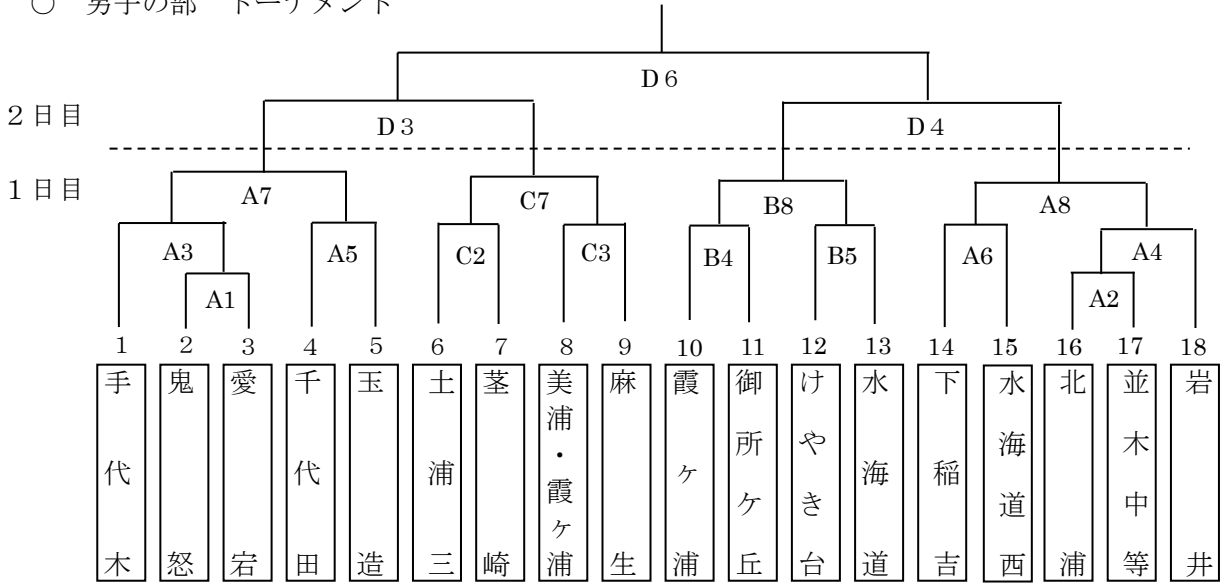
○ 男子の部 トーナメント

D6

2日目

D3

D4

1日目

A7

C7

B8

A8

A3

A5

C2

C3

B4

B5

A6

A4

A1

A2

| 1 | 2 | 3 | 4 | 5 | 6 | 7 | 8 | 9 | 10 | 11 | 12 | 13 | 14 | 15 | 16 | 17 | 18 |
|---|---|---|---|---|---|---|---|---|---|---|---|---|---|---|---|---|---|
| 手代木 | 鬼怒 | 愛宕 | 千代田 | 玉造 | 土浦三 | 茎崎 | 美浦・霞ヶ浦 | 麻生 | 霞ヶ浦 | 御所ケ丘 | けやき台 | 水海道 | 下稲吉 | 水海道西 | 北浦 | 並木中等 | 岩井 |